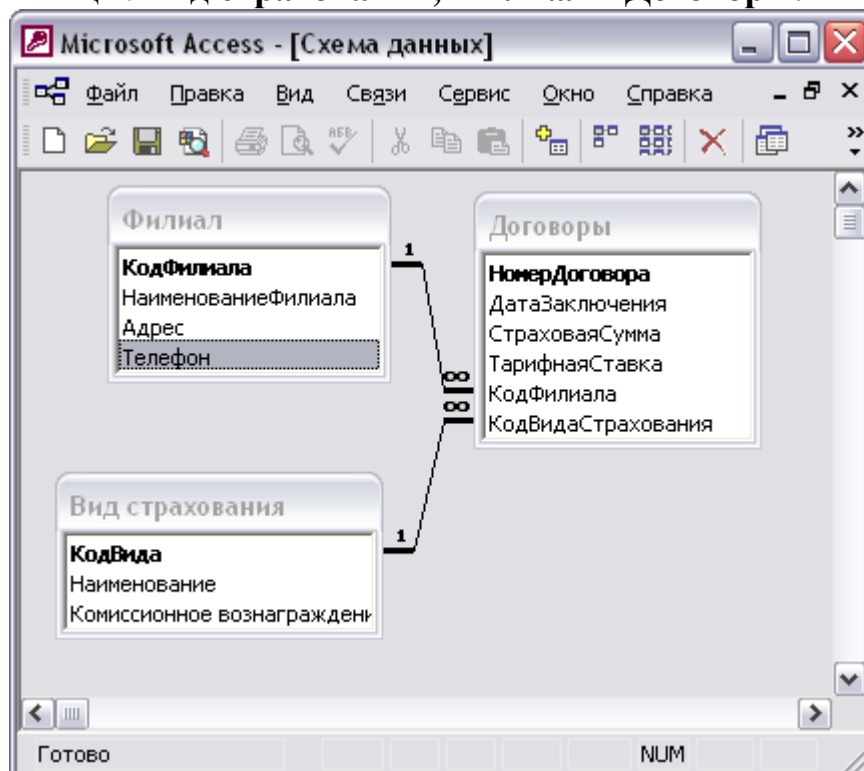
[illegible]

Microsoft Access - [Схема данных]

Файл Правка Вид Связи Сервис Окно Справка

Филиал
КодФилиала
НаименованиеФилиала
Адрес
Телефон

Договоры
НомерДоговора
ДатаЗаключения
СтраховаяСумма
ТарифнаяСтавка
КодФилиала
КодВидаСтрахования

1
∞
∞
1

Вид страхования
КодВида
Наименование
Комиссионное вознаграждени

Готово
NUM